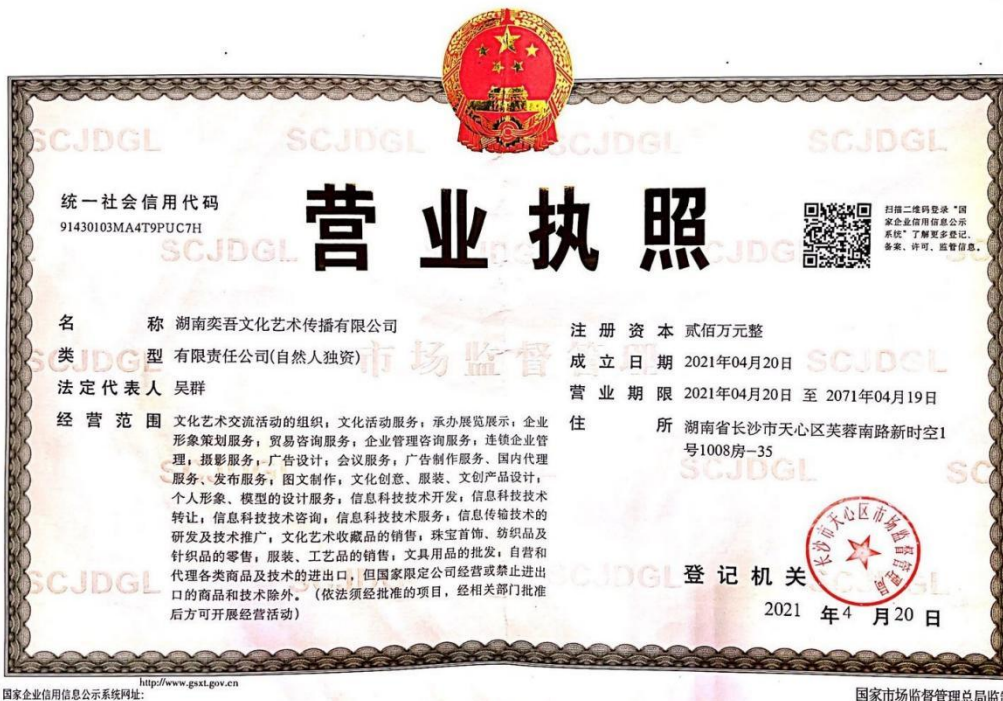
SCJDGL SCJDGL SCJDGL

统一社会信用代码
91430103MA4T9PUC7H

营业执照

扫描二维码登录"国家企业信用信息公示系统"了解更多登记、备案、许可、监管信息。

SCJDGL

名　　称　湖南奕吾文化艺术传播有限公司
类　　型　有限责任公司(自然人独资)
法定代表人　吴群
经营范围　文化艺术交流活动的组织；文化活动服务；承办展览展示；企业形象策划服务；贸易咨询服务；企业管理咨询服务；连锁企业管理；摄影服务；广告设计；会议服务；广告制作服务、国内代理服务、发布服务；图文制作；文化创意、服装、文创产品设计；个人形象、模型的设计服务；信息科技技术开发；信息科技技术转让；信息科技技术咨询；信息科技技术服务；信息传输技术的研发及技术推广；文化艺术收藏品的销售；珠宝首饰、纺织品及针织品的零售；服装、工艺品的销售；文具用品的批发；自营和代理各类商品及技术的进出口，但国家限定公司经营或禁止进出口的商品和技术除外。（依法须经批准的项目，经相关部门批准后方可开展经营活动）

注册资本　贰佰万元整
成立日期　2021年04月20日
营业期限　2021年04月20日 至 2071年04月19日
住　　所　湖南省长沙市天心区芙蓉南路新时空1号1008房—35

市场监督管理

SCJDGL SCJDGL SCJDGL SCJDGL

长沙市天心区市场监督管理局

登记机关

2021 年4 月20 日

国家企业信用信息公示系统网址: http://www.gsxt.gov.cn

国家市场监督管理总局监制